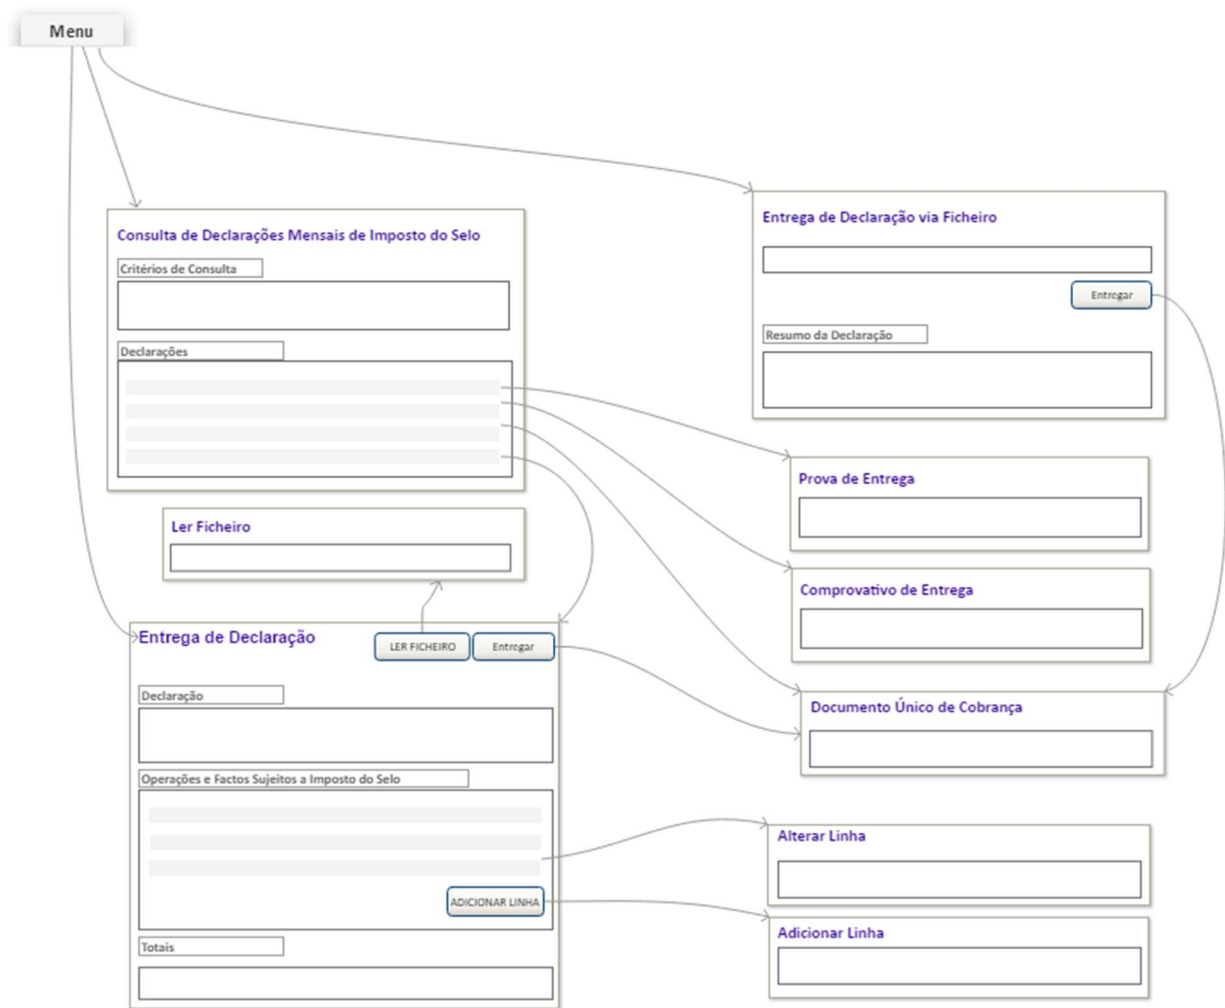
Menu

Consulta de Declarações Mensais de Imposto do Selo

Critérios de Consulta

Declarações

Entrega de Declaração via Ficheiro

Entregar

Resumo da Declaração

Prova de Entrega

Ler Ficheiro

Comprovativo de Entrega

Entrega de Declaração

LER FICHEIRO

Entregar

Declaração

Documento Único de Cobrança

Operações e Factos Sujeitos a Imposto do Selo

Alterar Linha

ADICIONAR LINHA

Adicionar Linha

Totais